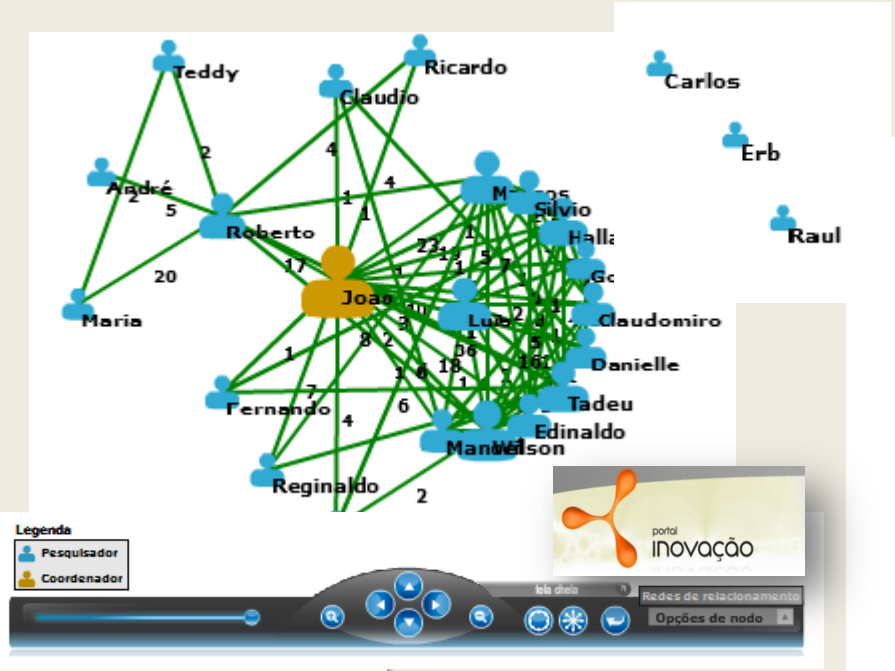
Teddy
Ricardo
Claudio
Carlos
Erb
Raul
André
Roberto
Maria
Joao
Marcos
Silvio
Halla
Go
Luis
Claudomiro
Danielle
Tadeu
Edinaldo
Manoel
Wilson
Fernando
Reginaldo
2
4
1
4
5
2
20
17
1
23
13
1
5
7
3
8
2
1
7
4
6
18
1
6
1
16
6
2
Legenda
Pesquisador
Coordenador
portal
inovação
tela cheia
Redes de relacionamento
Opções de nodo